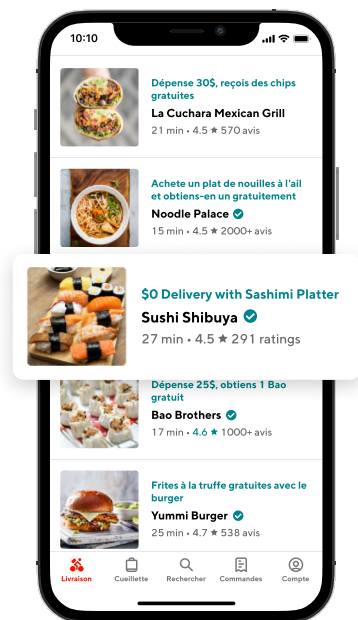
10:10

Dépense 30$, reçois des chips gratuites
La Cuchara Mexican Grill
21 min • 4.5 ★ 570 avis

Achete un plat de nouilles à l'ail et obtiens-en un gratuitement
Noodle Palace
15 min • 4.5 ★ 2000+ avis

$0 Delivery with Sashimi Platter
Sushi Shibuya
27 min • 4.5 ★ 291 ratings

Dépense 25$, obtiens 1 Bao gratuit
Bao Brothers
17 min • 4.6 ★ 1000+ avis

Frites à la truffe gratuites avec le burger
Yummi Burger
25 min • 4.7 ★ 538 avis

Livraison
Cueillette
Rechercher
Commandes
Compte